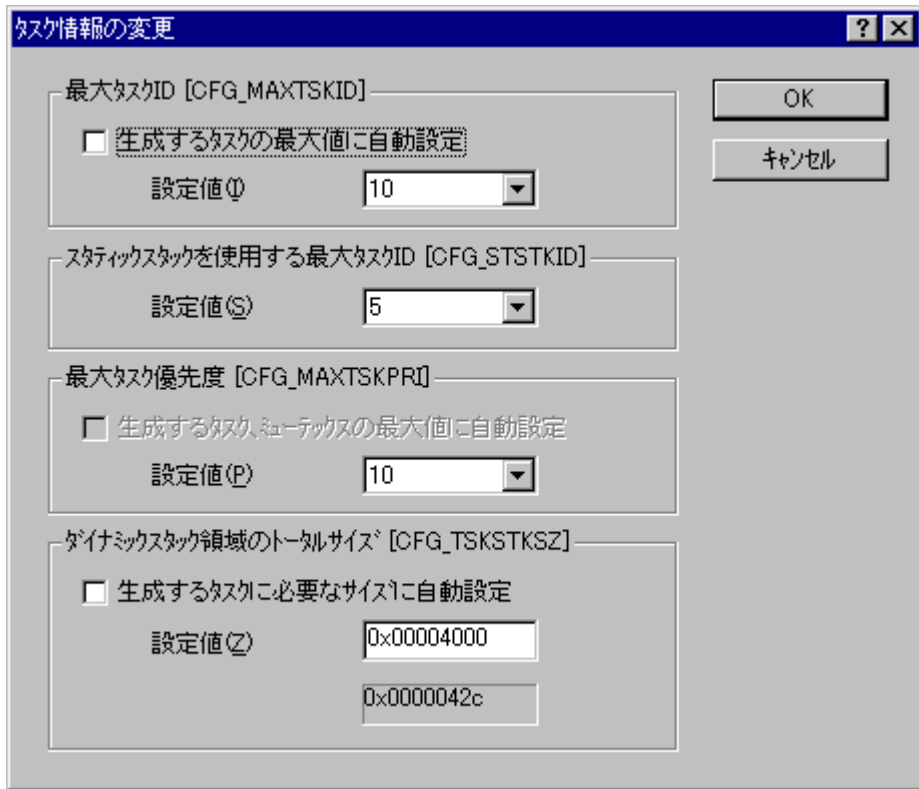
タスク情報の変更

? ×

最大タスクID [CFG_MAXTSKID]

生成するタスクの最大値に自動設定

設定値(I) 10

スタティックスタックを使用する最大タスクID [CFG_STSTKID]

設定値(S) 5

最大タスク優先度 [CFG_MAXTSKPRI]

生成するタスク、ミューテックスの最大値に自動設定

設定値(P) 10

ダイナミックスタック領域のトータルサイズ [CFG_TSKSTKSZ]

生成するタスクに必要なサイズに自動設定

設定値(Z) 0x00004000

0x0000042c

OK

キャンセル